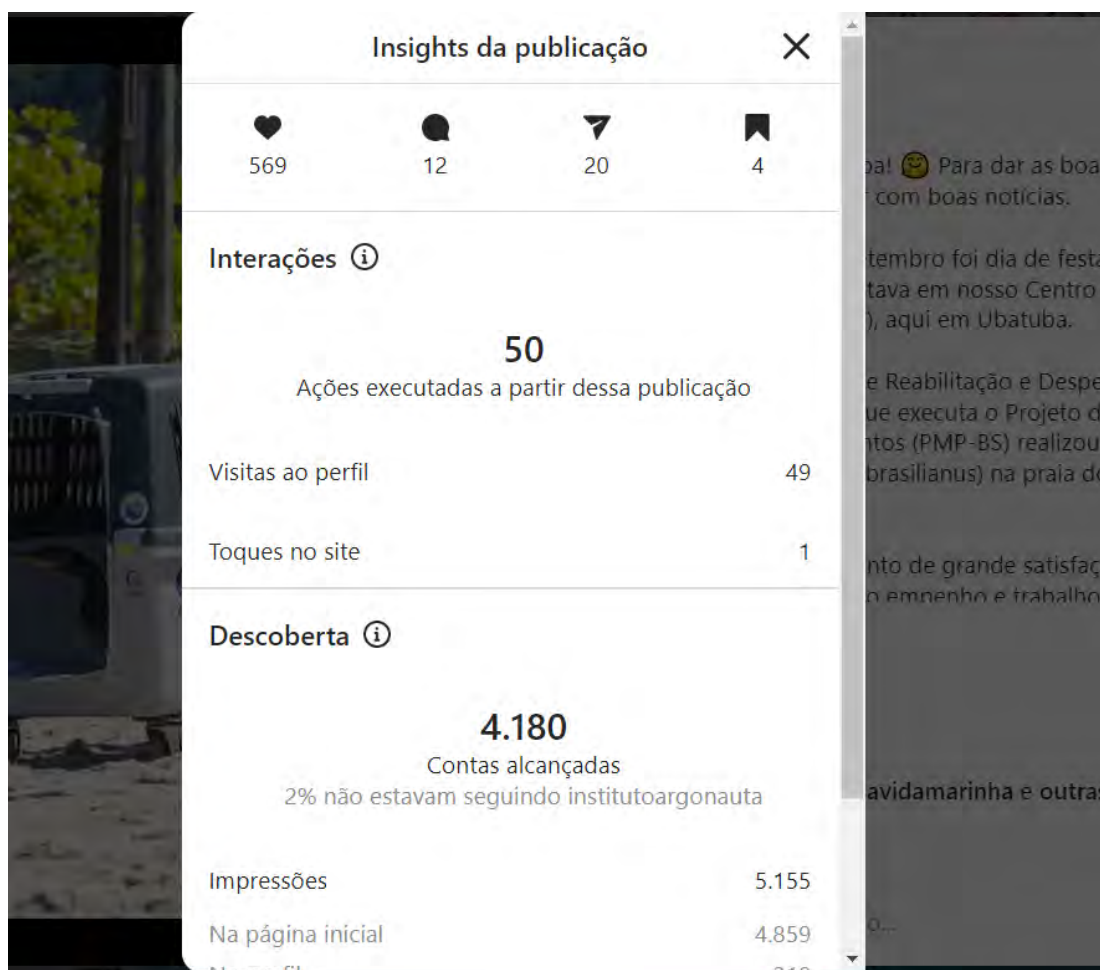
Insights da publicação

569 12 20 4

Interações ⓘ

50
Ações executadas a partir dessa publicação

Visitas ao perfil 49

Toques no site 1

Descoberta ⓘ

4.180
Contas alcançadas
2% não estavam seguindo institutoargonauta

Impressões 5.155

Na página inicial 4.859

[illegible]

ba! Para dar as boa
com boas notícias.

tembro foi dia de festa
tava em nosso Centro
), aqui em Ubatuba.

e Reabilitação e Despe
ue executa o Projeto d
ntos (PMP-BS) realizou
brasilianus) na praia d

nto de grande satisfaç
o empenho e trabalho

avidamarinha e outras